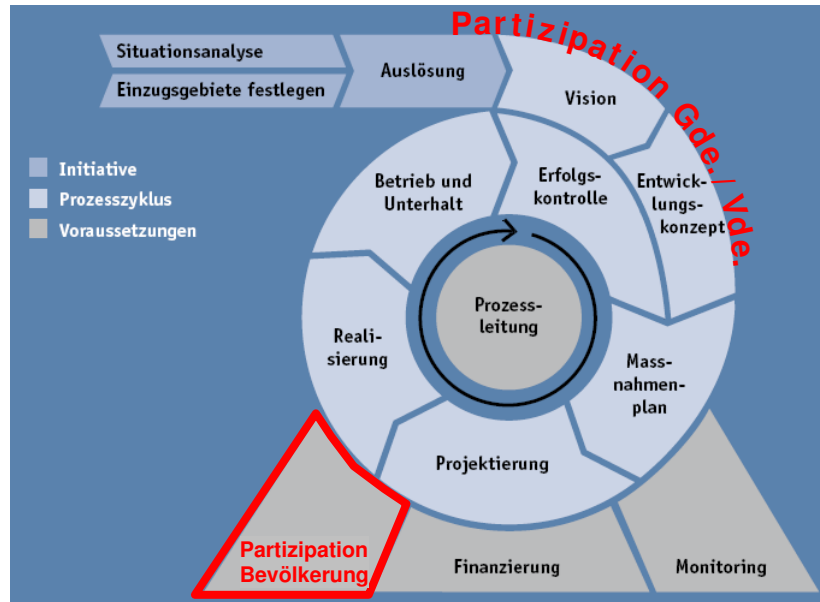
Partizipation Gde. / Vde.

Situationsanalyse

Einzugsgebiete festlegen

Auslösung

Vision

Initiative

Prozesszyklus

Voraussetzungen

Betrieb und Unterhalt

Erfolgskontrolle

Entwicklungskonzept

Prozessleitung

Realisierung

Massnahmenplan

Projektierung

Partizipation Bevölkerung

Finanzierung

Monitoring